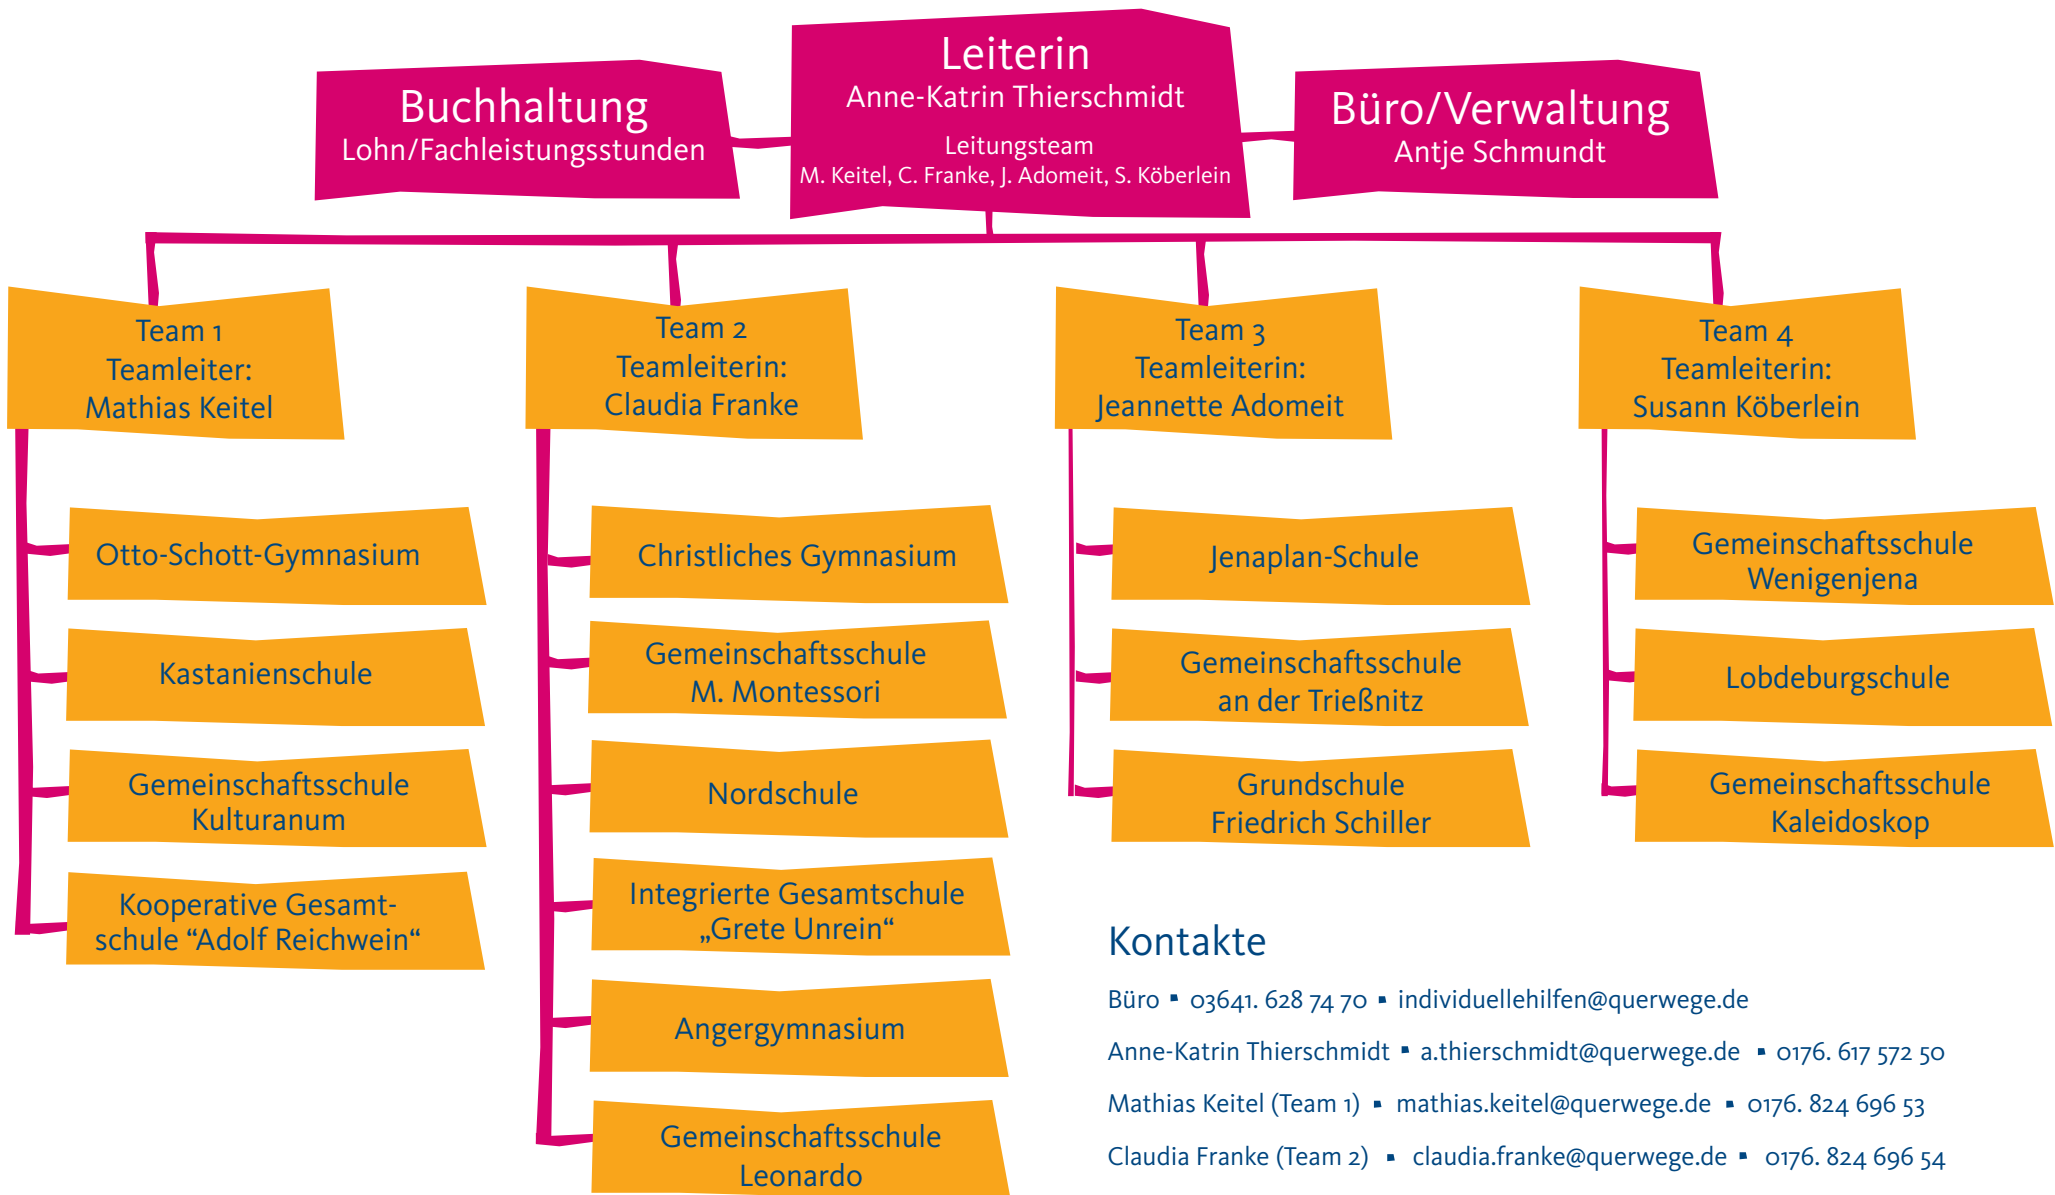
Buchhaltung
Lohn/Fachleistungsstunden

Leiterin
Anne-Katrin Thierschmidt

Leitungsteam
M. Keitel, C. Franke, J. Adomeit, S. Köberlein

Büro/Verwaltung
Antje Schmundt

Team 1
Teamleiter:
Mathias Keitel

Otto-Schott-Gymnasium

Kastanienschule

Gemeinschaftsschule Kulturanum

Kooperative Gesamtschule “Adolf Reichwein“

Team 2
Teamleiterin:
Claudia Franke

Christliches Gymnasium

Gemeinschaftsschule M. Montessori

Nordschule

Integrierte Gesamtschule „Grete Unrein“

Angergymnasium

Gemeinschaftsschule Leonardo

Team 3
Teamleiterin:
Jeannette Adomeit

Jenaplan-Schule

Gemeinschaftsschule an der Trießnitz

Grundschule Friedrich Schiller

Team 4
Teamleiterin:
Susann Köberlein

Gemeinschaftsschule Wenigenjena

Lobdeburgschule

Gemeinschaftsschule Kaleidoskop

Kontakte

Büro ▪ 03641. 628 74 70 ▪ individuellehilfen@querwege.de

Anne-Katrin Thierschmidt ▪ a.thierschmidt@querwege.de ▪ 0176. 617 572 50

Mathias Keitel (Team 1) ▪ mathias.keitel@querwege.de ▪ 0176. 824 696 53

Claudia Franke (Team 2) ▪ claudia.franke@querwege.de ▪ 0176. 824 696 54